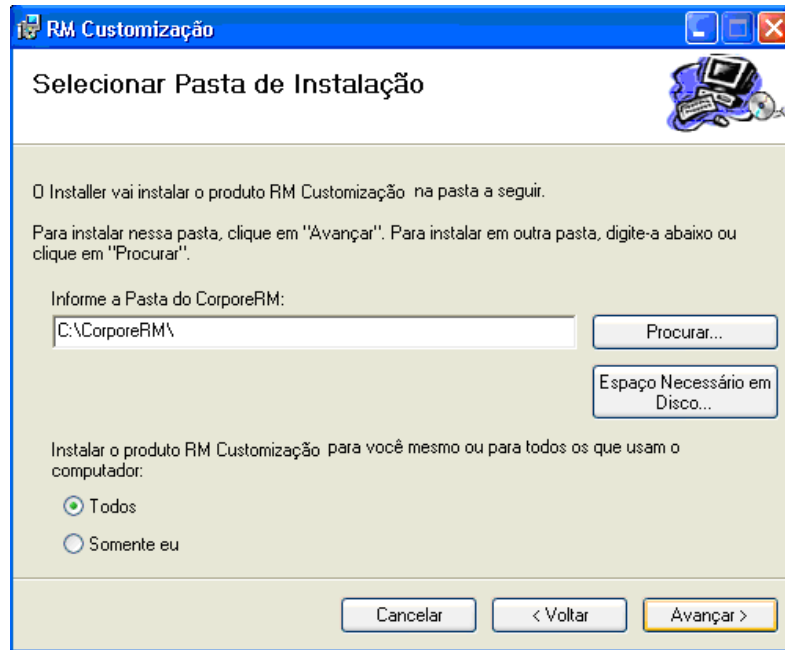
RM Customização

Selecionar Pasta de Instalação

O Installer vai instalar o produto RM Customização na pasta a seguir.

Para instalar nessa pasta, clique em "Avançar". Para instalar em outra pasta, digite-a abaixo ou clique em "Procurar".

Informe a Pasta do CorporeRM:

C:\CorporeRM\

Procurar...

Espaço Necessário em Disco...

Instalar o produto RM Customização para você mesmo ou para todos os que usam o computador:

Todos

Somente eu

Cancelar

< Voltar

Avançar >